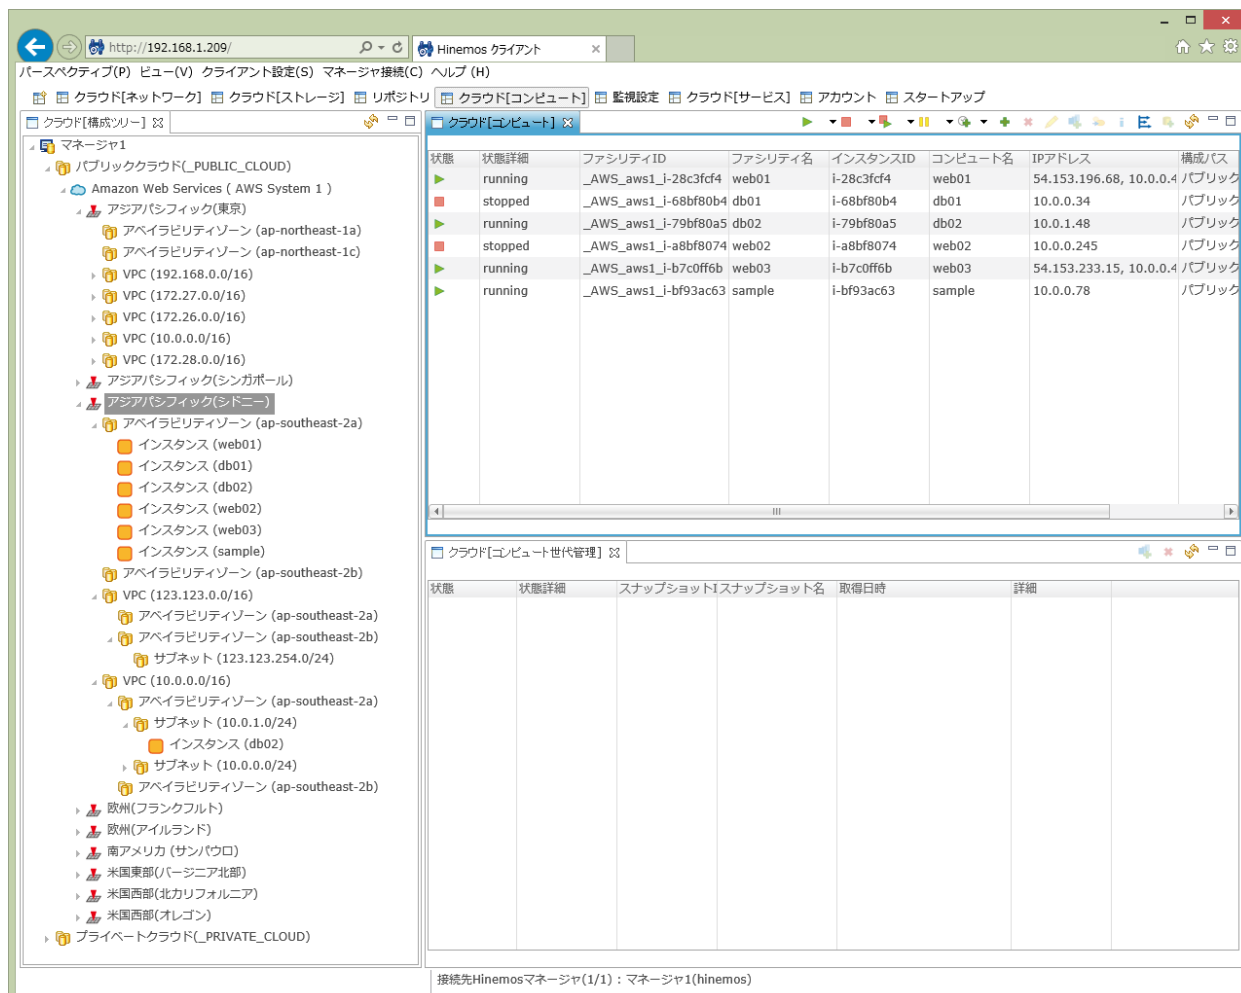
http://192.168.1.209/

Hinemos クライアント

パースペクティブ(P) ビュー(V) クライアント設定(S) マネージャ接続(C) ヘルプ(H)

クラウド[ネットワーク] クラウド[ストレージ] リポジトリ クラウド[コンピュート] 監視設定 クラウド[サービス] アカウント スタートアップ

クラウド[構成ツリー]

マネージャ1
パブリッククラウド(_PUBLIC_CLOUD)
Amazon Web Services ( AWS System 1 )
アジアパシフィック(東京)
アベイラビリティゾーン (ap-northeast-1a)
アベイラビリティゾーン (ap-northeast-1c)
VPC (192.168.0.0/16)
VPC (172.27.0.0/16)
VPC (172.26.0.0/16)
VPC (10.0.0.0/16)
VPC (172.28.0.0/16)
アジアパシフィック(シンガポール)
アジアパシフィック(シドニー)
アベイラビリティゾーン (ap-southeast-2a)
インスタンス (web01)
インスタンス (db01)
インスタンス (db02)
インスタンス (web02)
インスタンス (web03)
インスタンス (sample)
アベイラビリティゾーン (ap-southeast-2b)
VPC (123.123.0.0/16)
アベイラビリティゾーン (ap-southeast-2a)
アベイラビリティゾーン (ap-southeast-2b)
サブネット (123.123.254.0/24)
VPC (10.0.0.0/16)
アベイラビリティゾーン (ap-southeast-2a)
サブネット (10.0.1.0/24)
インスタンス (db02)
サブネット (10.0.0.0/24)
アベイラビリティゾーン (ap-southeast-2b)
欧州(フランクフルト)
欧州(アイルランド)
南アメリカ (サンパウロ)
米国東部(バージニア北部)
米国西部(北カリフォルニア)
米国西部(オレゴン)
プライベートクラウド(_PRIVATE_CLOUD)

クラウド[コンピュート]

| 状態 | 状態詳細 | ファシリティID | ファシリティ名 | インスタンスID | コンピュート名 | IPアドレス | 構成パス |
|---|---|---|---|---|---|---|---|
| | running | _AWS_aws1_i-28c3fcf4 | web01 | i-28c3fcf4 | web01 | 54.153.196.68, 10.0.0.4 | パブリック |
| | stopped | _AWS_aws1_i-68bf80b4 | db01 | i-68bf80b4 | db01 | 10.0.0.34 | パブリック |
| | running | _AWS_aws1_i-79bf80a5 | db02 | i-79bf80a5 | db02 | 10.0.1.48 | パブリック |
| | stopped | _AWS_aws1_i-a8bf8074 | web02 | i-a8bf8074 | web02 | 10.0.0.245 | パブリック |
| | running | _AWS_aws1_i-b7c0ff6b | web03 | i-b7c0ff6b | web03 | 54.153.233.15, 10.0.0.4 | パブリック |
| | running | _AWS_aws1_i-bf93ac63 | sample | i-bf93ac63 | sample | 10.0.0.78 | パブリック |

クラウド[コンピュート世代管理]

| 状態 | 状態詳細 | スナップショットI | スナップショット名 | 取得日時 | 詳細 |
|---|---|---|---|---|---|

接続先Hinemosマネージャ(1/1) : マネージャ1(hinemos)